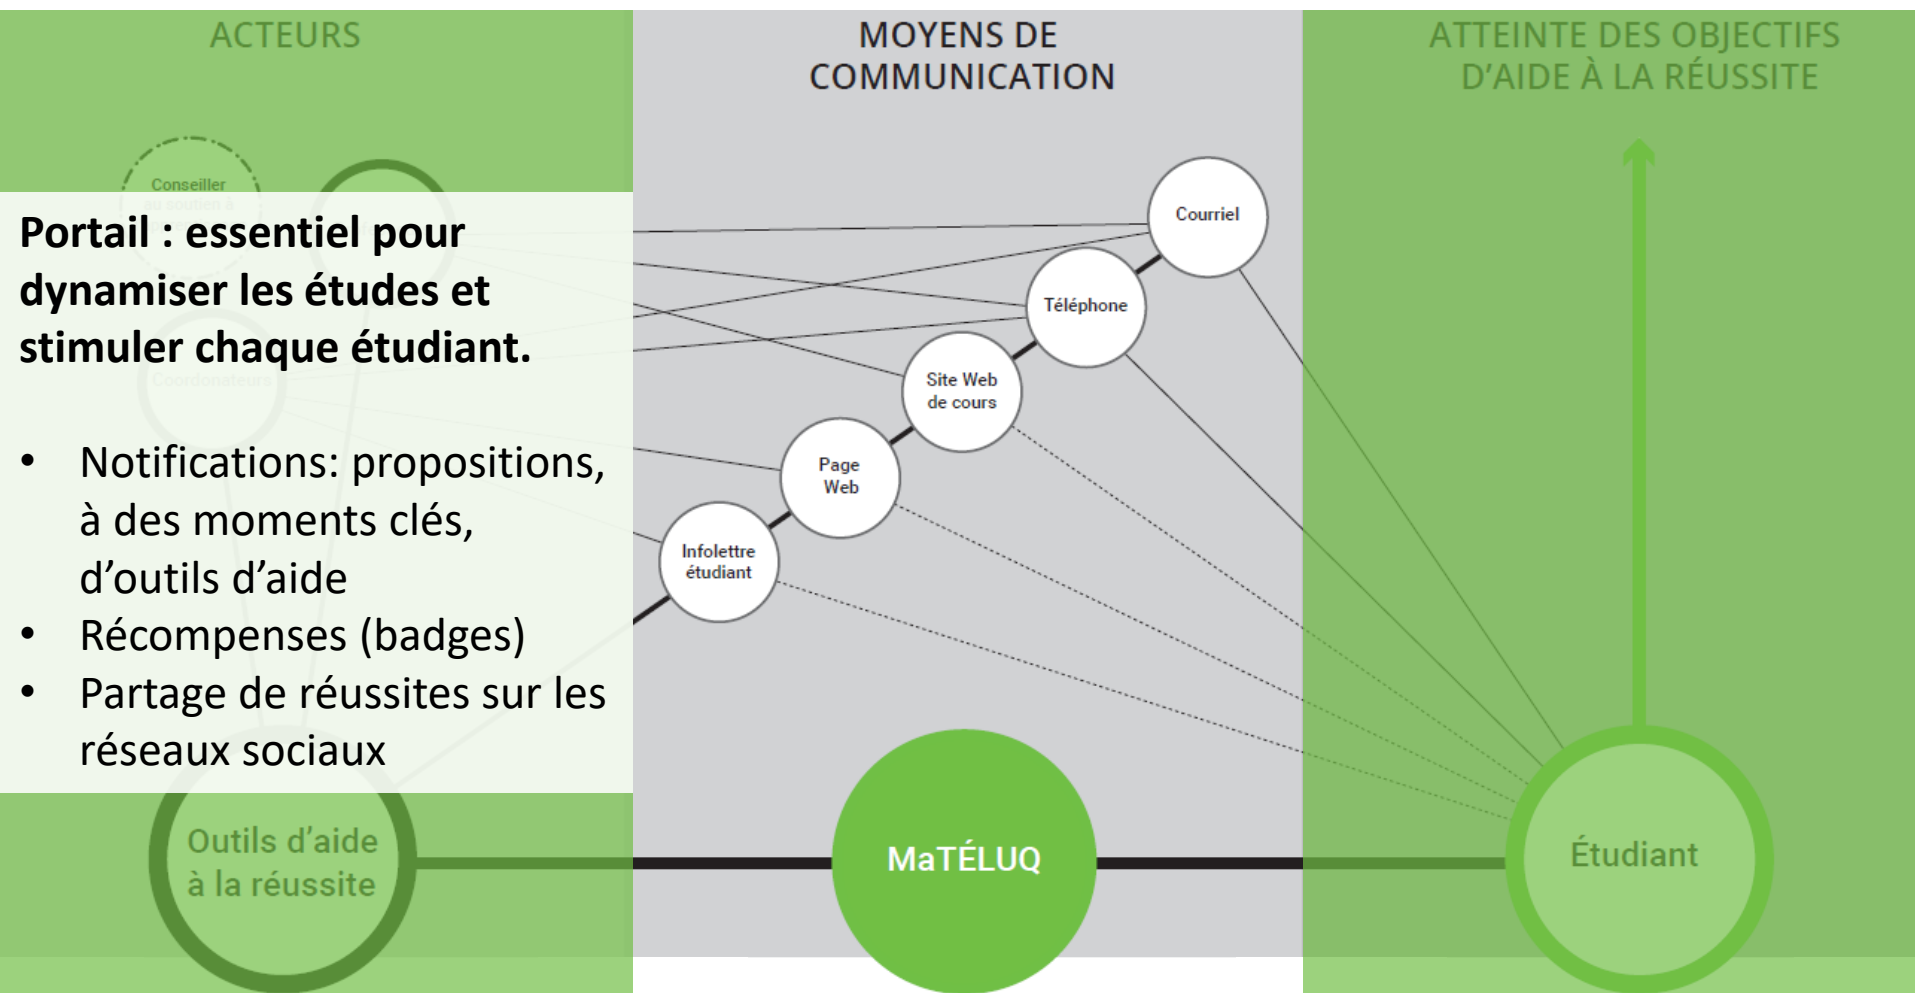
ACTEURS

MOYENS DE COMMUNICATION

ATTEINTE DES OBJECTIFS D'AIDE À LA RÉUSSITE

Conseiller

Portail : essentiel pour dynamiser les études et stimuler chaque étudiant.

Coordonnateurs

- Notifications: propositions, à des moments clés, d'outils d'aide
- Récompenses (badges)
- Partage de réussites sur les réseaux sociaux

Courriel

Téléphone

Site Web de cours

Page Web

Infolettre étudiant

Outils d'aide à la réussite

MaTÉLUQ

Étudiant